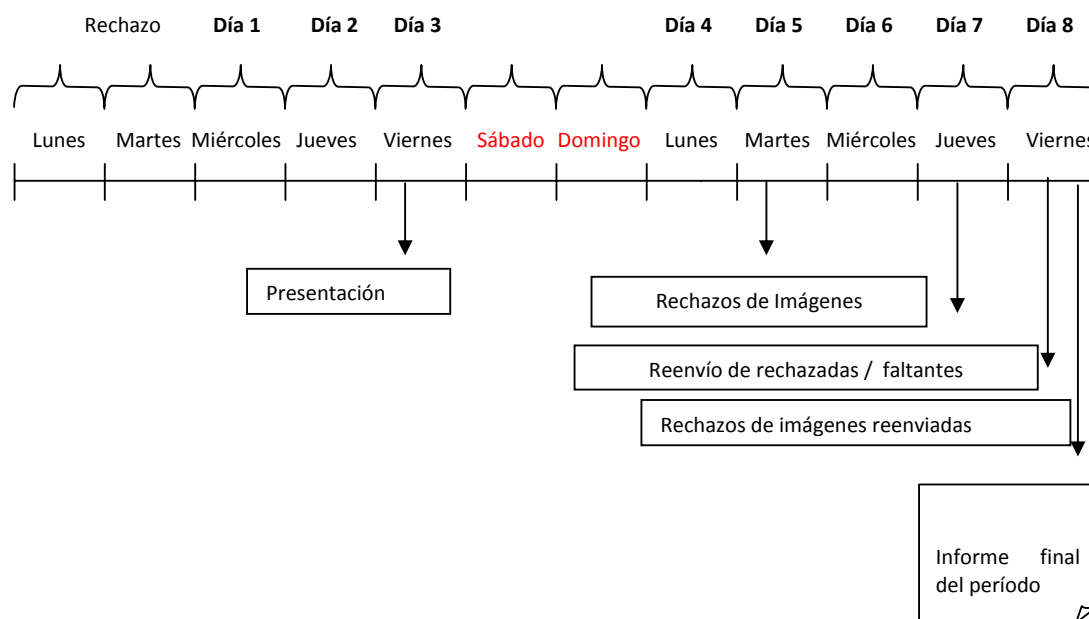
Rechazo Día 1 Día 2 Día 3 Día 4 Día 5 Día 6 Día 7 Día 8

Lunes Martes Miércoles Jueves Viernes Sábado Domingo Lunes Martes Miércoles Jueves Viernes

Presentación

Rechazos de Imágenes

Reenvío de rechazadas / faltantes

Rechazos de imágenes reenviadas

Informe final del período